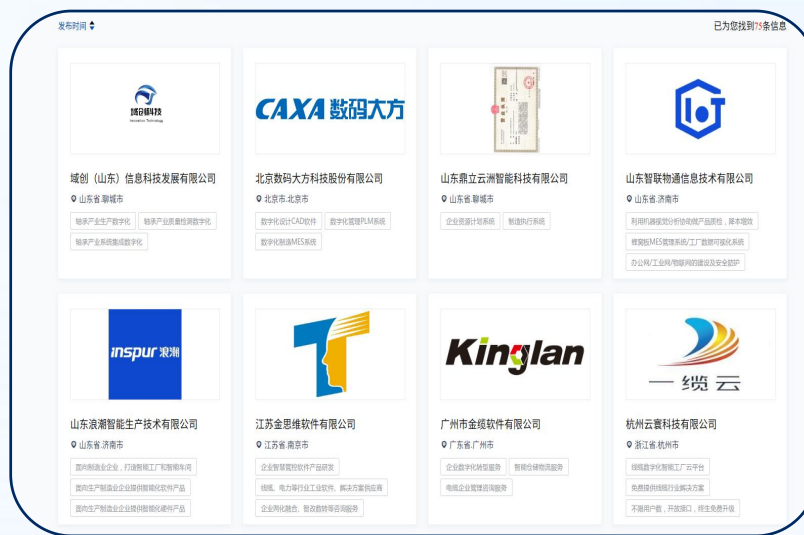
发布时间

已为您找到75条信息

域创科技
Innovation Technology

域创（山东）信息科技发展有限公司
山东省.聊城市
轴承产业生产数字化
轴承产业质量检测数字化
轴承产业系统集成数字化

CAXA 数码大方

北京数码大方科技股份有限公司
北京市.北京市
数字化设计CAD软件
数字化管理PLM系统
数字化制造MES系统

山东鼎立云洲智能科技有限公司
山东省.聊城市
企业资源计划系统
制造执行系统

山东智联物通信息技术有限公司
山东省.济南市
利用机器视觉分析功能提产品质检，降本增效
模具版MES管理系统/工厂数据可视化系统
办公网/工业网/物联网的建设及安全防护

inspur 浪潮

山东浪潮智能生产技术有限公司
山东省.济南市
面向制造业企业，打造智能工厂和智能车间
面向生产制造业企业提供智能化软件产品
面向生产制造业企业提供智能化硬件产品

江苏金思维软件有限公司
江苏省.南京市
企业智慧管控软件产品研发
线缆、电力等行业工业软件、解决方案供应商
企业两化融合、智改数转等咨询服务

Kinglan

广州市金缆软件有限公司
广东省.广州市
企业数字化转型服务
智能仓储物流服务
电缆企业管理咨询服务

一缆云

杭州云寰科技有限公司
浙江省.杭州市
线缆数字化智能工厂云平台
免费提供线缆行业解决方案
不限用户数，开放接口，终生免费升级